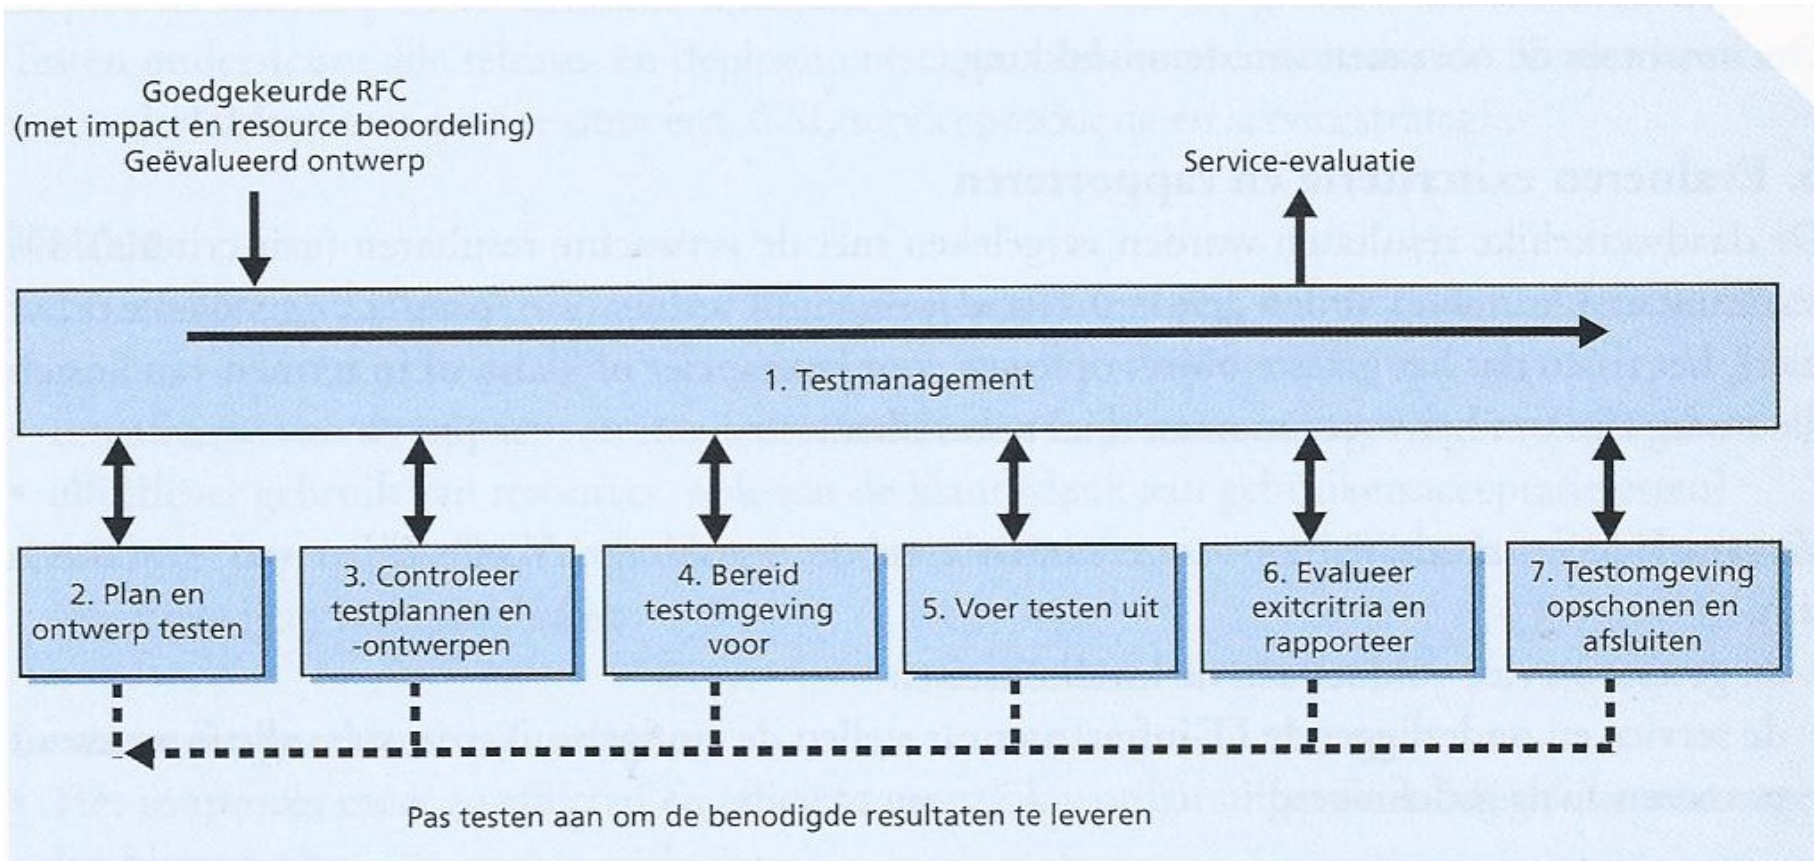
Goedgekeurde RFC
(met impact en resource beoordeling)
Geëvalueerd ontwerp

Service-evaluatie

1. Testmanagement

2. Plan en ontwerp testen

3. Controleer testplannen en -ontwerpen

4. Bereid testomgeving voor

5. Voer testen uit

6. Evalueer exitcritria en rapporteer

7. Testomgeving opschonen en afsluiten

Pas testen aan om de benodigde resultaten te leveren